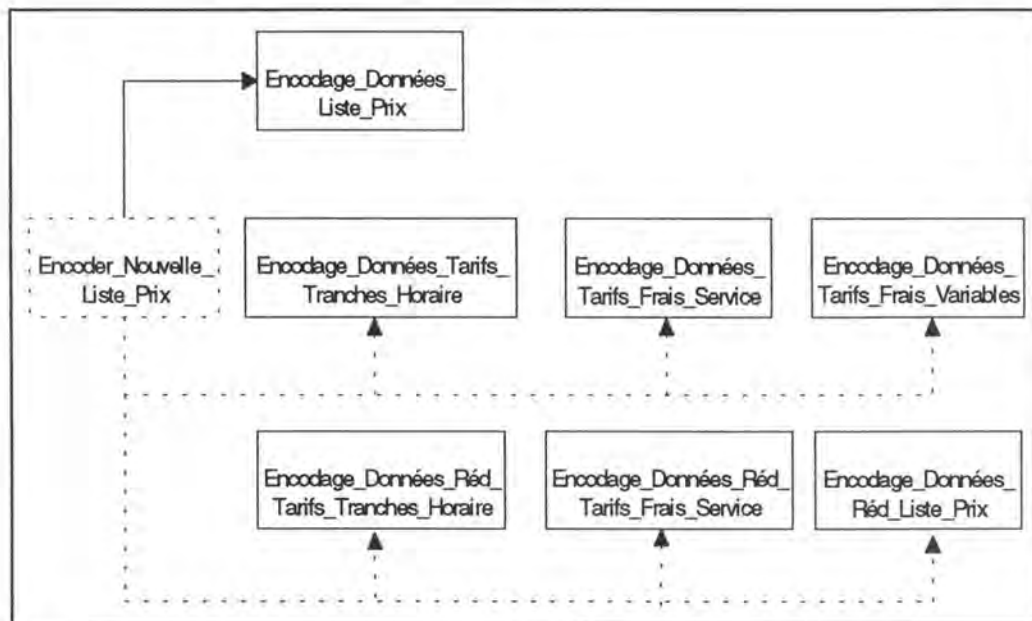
Encodage_Données_Liste_Prix

Encoder_Nouvelle_Liste_Prix

Encodage_Données_Tarifs_Tranches_Horaire

Encodage_Données_Tarifs_Frais_Service

Encodage_Données_Tarifs_Frais_Variables

Encodage_Données_Réd_Tarifs_Tranches_Horaire

Encodage_Données_Réd_Tarifs_Frais_Service

Encodage_Données_Réd_Liste_Prix